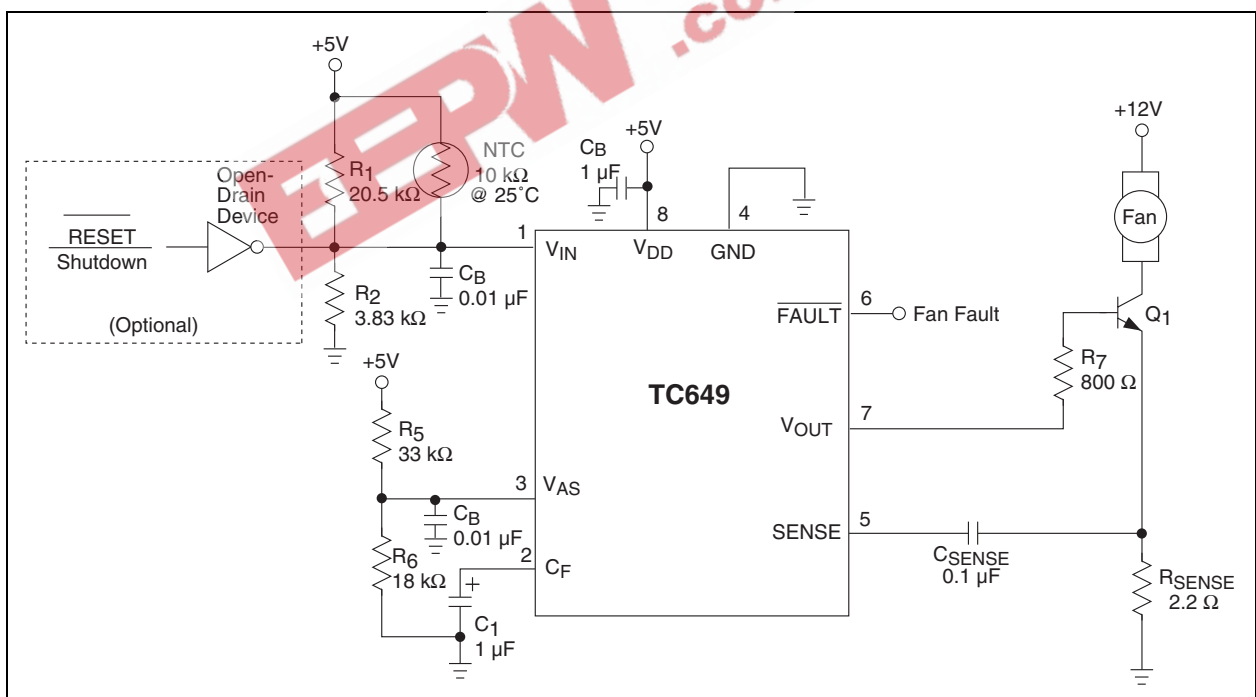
EEPW .co

+5V

$R_1$
20.5 kΩ

NTC
10 kΩ
@ 25°C

Open-Drain Device

$\overline{\text{RESET}}$
Shutdown

(Optional)

$R_2$
3.83 kΩ

$C_B$
0.01 µF

$C_B$
1 µF

+5V

8
$V_{DD}$

4
GND

1
$V_{IN}$

+12V

Fan

$Q_1$

6
$\overline{\text{FAULT}}$
Fan Fault

$R_7$
800 Ω

TC649

7
$V_{OUT}$

+5V

$R_5$
33 kΩ

3
$V_{AS}$

$C_B$
0.01 µF

2
$C_F$

$R_6$
18 kΩ

+

$C_1$
1 µF

5
SENSE

$C_{SENSE}$
0.1 µF

$R_{SENSE}$
2.2 Ω